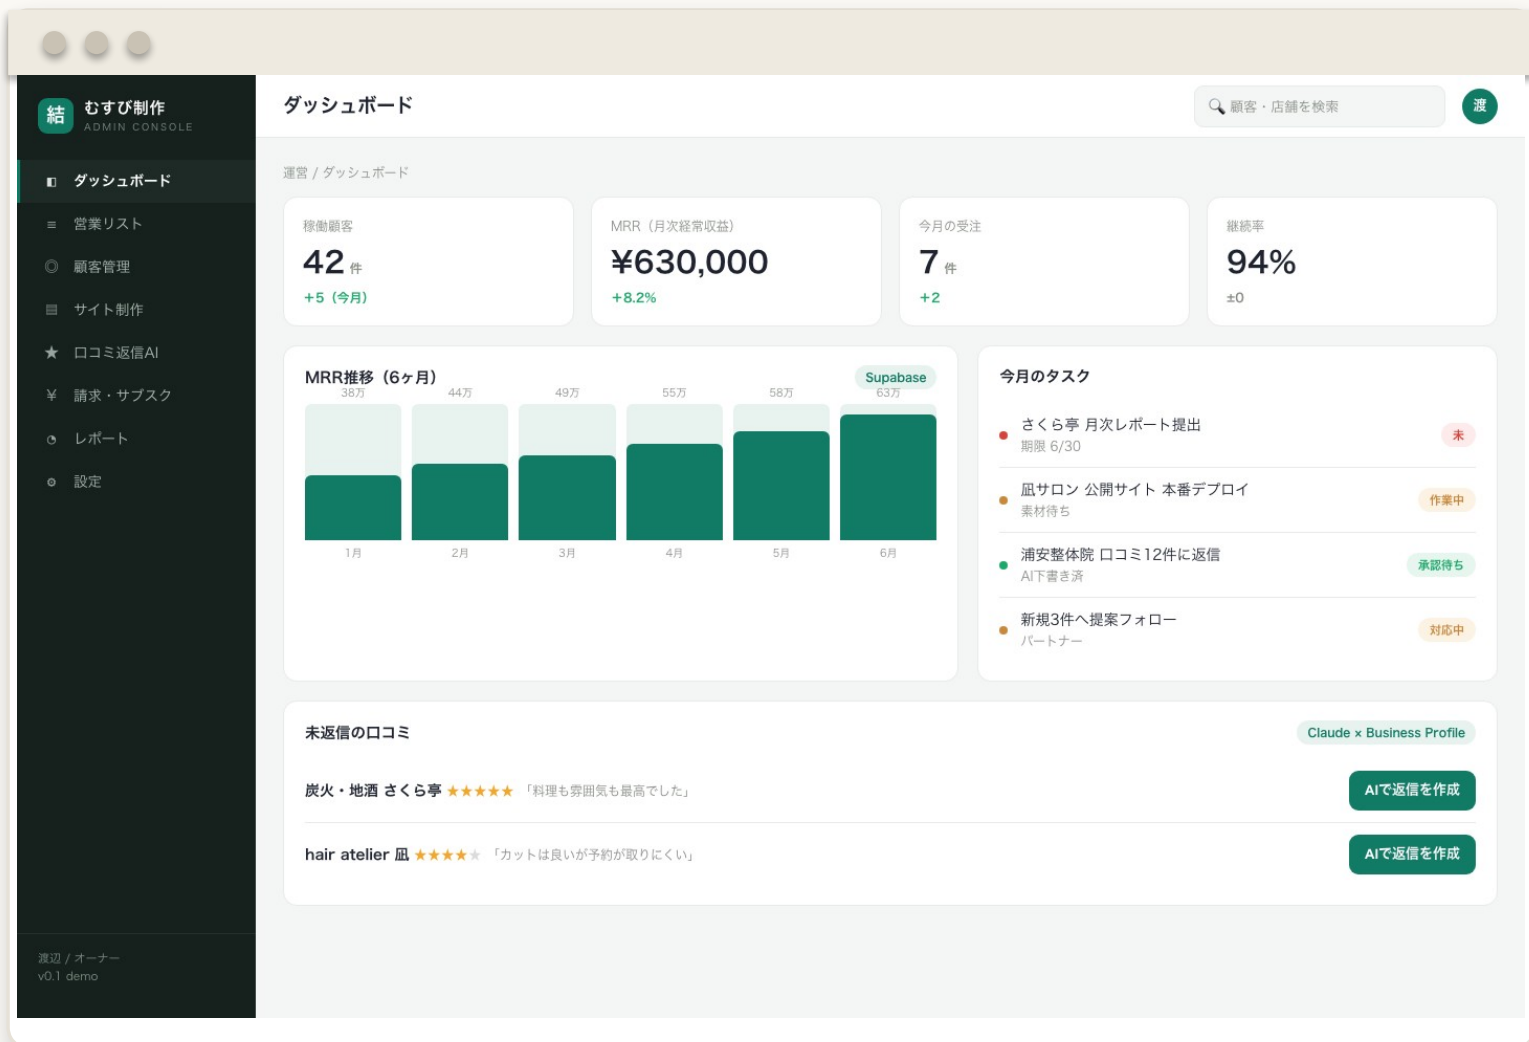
結 むすび制作
ADMIN CONSOLE

ダッシュボード
営業リスト
顧客管理
サイト制作
口コミ返信AI
請求・サブスク
レポート
設定

渡辺 / オーナー
v0.1 demo

ダッシュボード

顧客・店舗を検索

渡

運営 / ダッシュボード

稼働顧客
42 件
+5 (今月)

MRR（月次経常収益）
¥630,000
+8.2%

今月の受注
7 件
+2

継続率
94%
±0

MRR推移（6ヶ月）
Supabase

| 38万 | 44万 | 49万 | 55万 | 58万 | 63万 |
|---|---|---|---|---|---|
| 1月 | 2月 | 3月 | 4月 | 5月 | 6月 |

今月のタスク

さくら亭 月次レポート提出
期限 6/30
未

凪サロン 公開サイト 本番デプロイ
素材待ち
作業中

浦安整体院 口コミ12件に返信
AI下書き済
承認待ち

新規3件へ提案フォロー
パートナー
対応中

未返信の口コミ
Claude × Business Profile

炭火・地酒 さくら亭 ★★★★★ 「料理も雰囲気も最高でした」
AIで返信を作成

hair atelier 凪 ★★★★★ 「カットは良いが予約が取りにくい」
AIで返信を作成